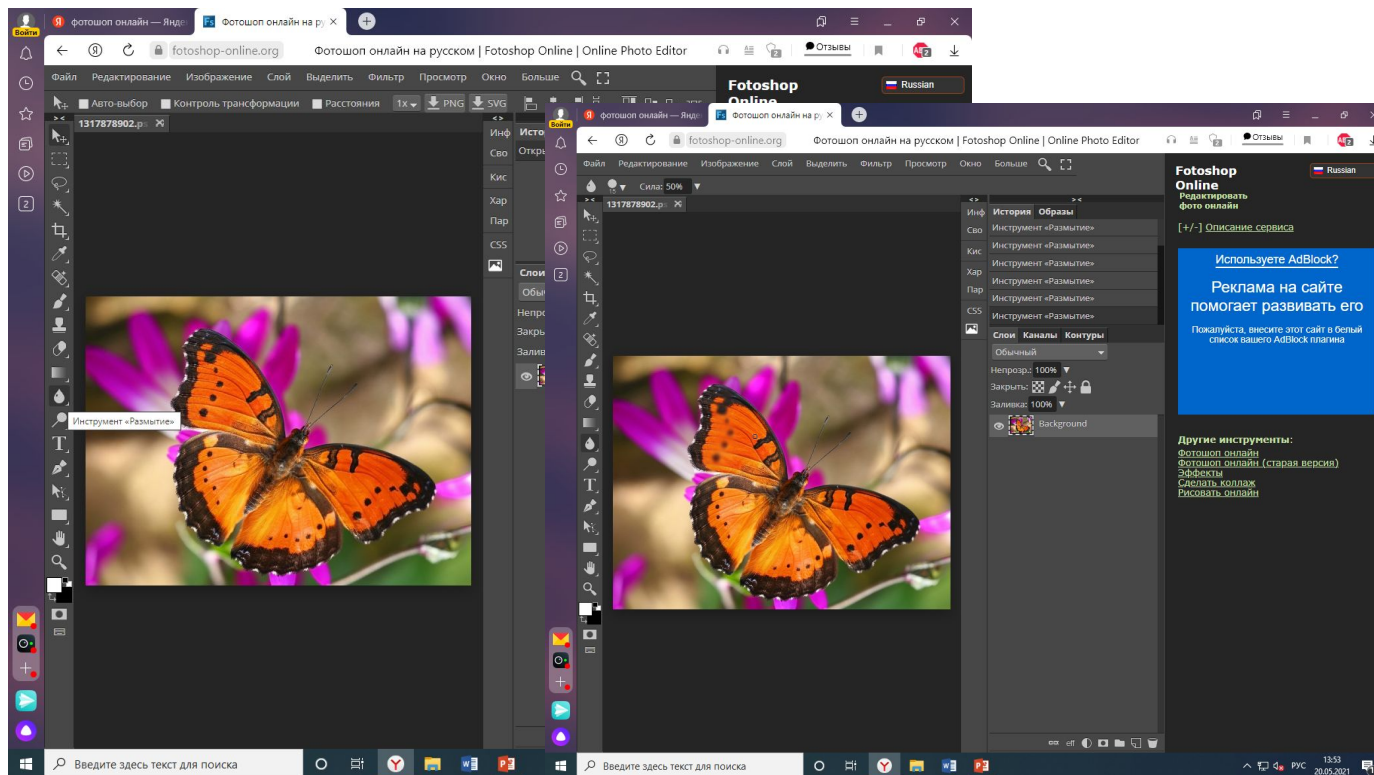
Войти
фотошоп онлайн — Яндекс
Фотошоп онлайн на ру
fotoshop-online.org
Фотошоп онлайн на русском | Fotoshop Online | Online Photo Editor
Отзывы
Файл Редактирование Изображение Слой Выделить Фильтр Просмотр Окно Больше
Fotoshop Online
Russian
Авто-выбор Контроль трансформации Расстояния 1x PNG SVG
1317878902.p
Инф Исто
Сво Откр
Кис
Хар
Пар
CSS
Слои
Обы
Непроз
Закры
Залив
Инструмент «Размытие»

Войти
фотошоп онлайн — Яндекс
Фотошоп онлайн на русс
fotoshop-online.org
Фотошоп онлайн на русском | Fotoshop Online | Online Photo Editor
Отзывы
Файл Редактирование Изображение Слой Выделить Фильтр Просмотр Окно Больше
Сила: 50%
1317878902.p
Инф История Образы
Сво Инструмент «Размытие»
Кис Инструмент «Размытие»
Хар Инструмент «Размытие»
Пар Инструмент «Размытие»
CSS Инструмент «Размытие»
Инструмент «Размытие»
Слои Каналы Контуры
Обычный
Непрозр.: 100%
Закрыть:
Заливка: 100%
Background

Fotoshop Online
Редактировать фото онлайн
Russian
[+/-] Описание сервиса
Используете AdBlock?
Реклама на сайте помогает развивать его
Пожалуйста, внесите этот сайт в белый список вашего AdBlock плагина
Другие инструменты:
Фотошоп онлайн
Фотошоп онлайн (старая версия)
Эффекты
Сделать коллаж
Рисовать онлайн

Введите здесь текст для поиска
Введите здесь текст для поиска
РУС 13:53 20.05.2021